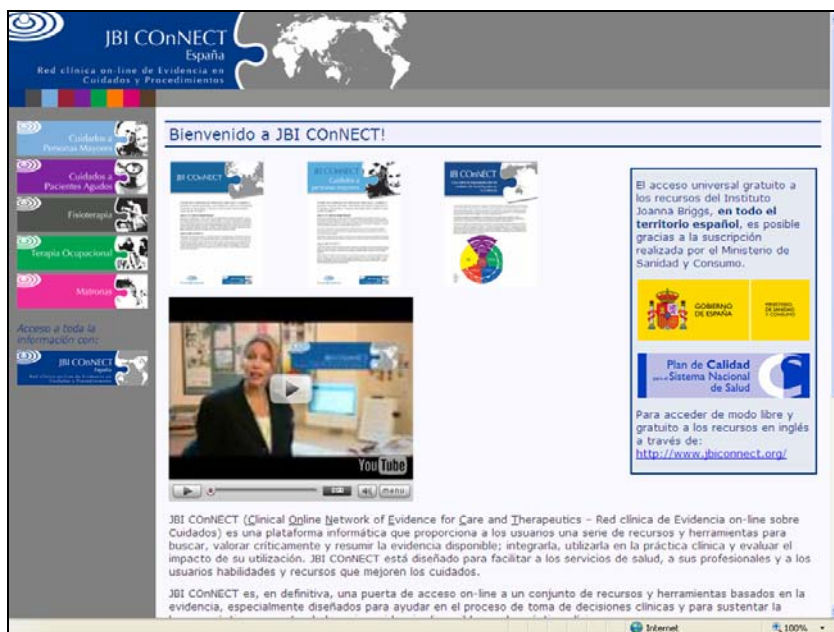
JBI COnNECT
España
Red clínica on-line de Evidencia en Cuidados y Procedimientos

Cuidados a Personas Mayores

Cuidados a Pacientes Agudos

Fisioterapia

Terapia Ocupacional

Matronas

Acceso a toda la información con:

JBI COnNECT
España

Bienvenido a JBI COnNECT!

JBI COnNECT

JBI COnNECT
Cuidados a personas mayores

JBI COnNECT

El acceso universal gratuito a los recursos del Instituto Joanna Briggs, **en todo el territorio español**, es posible gracias a la suscripción realizada por el Ministerio de Sanidad y Consumo.

GOBIERNO DE ESPAÑA

MINISTERIO DE SANIDAD Y CONSUMO

Plan de Calidad para el Sistema Nacional de Salud

Para acceder de modo libre y gratuito a los recursos en inglés a través de:
http://www.jbiconnect.org/

YouTube

menu

JBI COnNECT (Clinical Online Network of Evidence for Care and Therapeutics - Red clínica de Evidencia on-line sobre Cuidados) es una plataforma informática que proporciona a los usuarios una serie de recursos y herramientas para buscar, valorar críticamente y resumir la evidencia disponible; integrarla, utilizarla en la práctica clínica y evaluar el impacto de su utilización. JBI COnNECT está diseñado para facilitar a los servicios de salud, a sus profesionales y a los usuarios habilidades y recursos que mejoren los cuidados.

JBI COnNECT es, en definitiva, una puerta de acceso on-line a un conjunto de recursos y herramientas basados en la evidencia, especialmente diseñados para ayudar en el proceso de toma de decisiones clínicas y para sustentar la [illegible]

Internet

100%